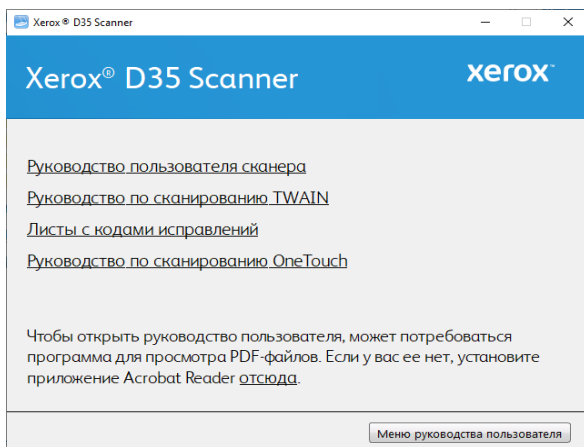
Xerox ® D35 Scanner

Xerox® D35 Scanner

xerox

Руководство пользователя сканера

Руководство по сканированию TWAIN

Листы с кодами исправлений

Руководство по сканированию OneTouch

Чтобы открыть руководство пользователя, может потребоваться программа для просмотра PDF-файлов. Если у вас ее нет, установите приложение Acrobat Reader отсюда.

Меню руководства пользователя